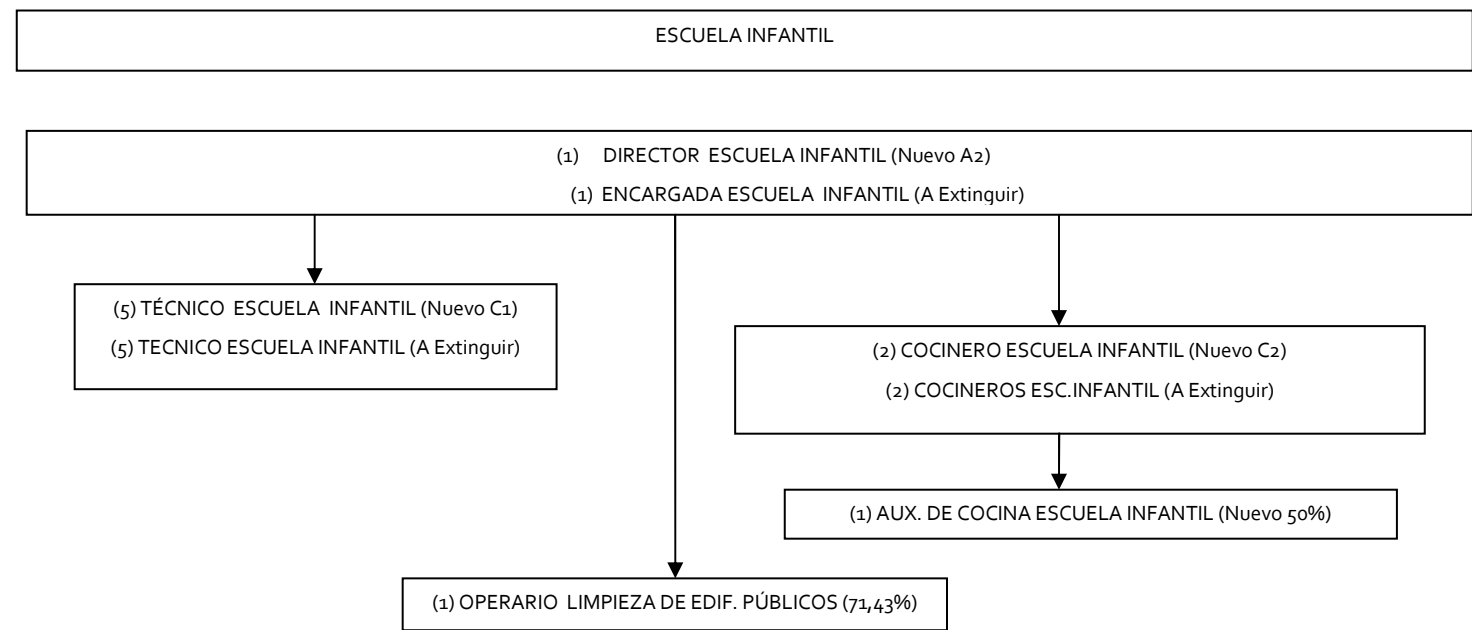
ESCUELA INFANTIL

(1) DIRECTOR ESCUELA INFANTIL (Nuevo A2)

(1) ENCARGADA ESCUELA INFANTIL (A Extinguir)

(5) TÉCNICO ESCUELA INFANTIL (Nuevo C1)

(5) TECNICO ESCUELA INFANTIL (A Extinguir)

(2) COCINERO ESCUELA INFANTIL (Nuevo C2)

(2) COCINEROS ESC.INFANTIL (A Extinguir)

(1) AUX. DE COCINA ESCUELA INFANTIL (Nuevo 50%)

(1) OPERARIO LIMPIEZA DE EDIF. PÚBLICOS (71,43%)